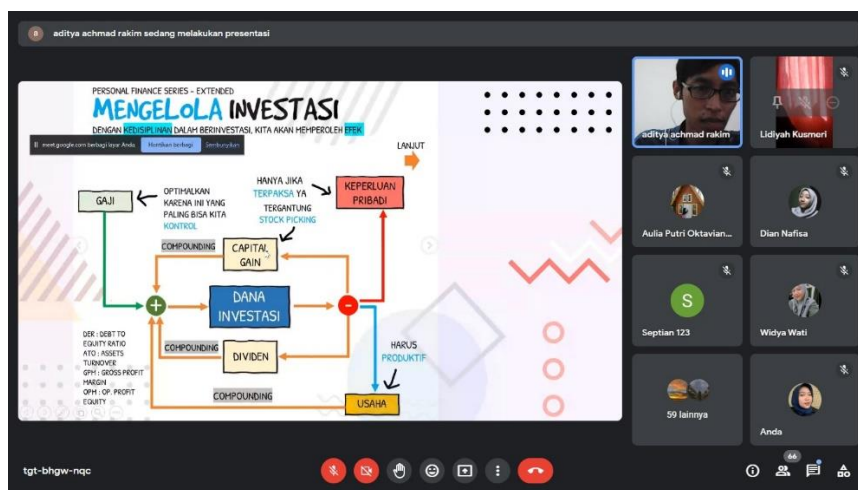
a aditya achmad rakim sedang melakukan presentasi

PERSONAL FINANCE SERIES - EXTENDED

MENGELOLA INVESTASI

DENGAN KEDISIPLINAN DALAM BERINVESTASI, KITA AKAN MEMPEROLEH EFEK

meet.google.com berbagi layar Anda. Hentikan berbagi Sembunyikan

LANJUT

GAJI

OPTIMALKAN KARENA INI YANG PALING BISA KITA KONTROL

HANYA JIKA TERPAKSA YA

TERGANTUNG STOCK PICKING

KEPERLUAN PRIBADI

COMPOUNDING

CAPITAL GAIN

DANA INVESTASI

DER : DEBT TO EQUITY RATIO
ATO : ASSETS TURNOVER
GPM : GROSS PROFIT MARGIN
OPM : OP. PROFIT
EQUITY

COMPOUNDING

DIVIDEN

HARUS PRODUKTIF

COMPOUNDING

USAHA

aditya achmad rakim

Lidiyah Kusmeri

Aulia Putri Oktavian...

Dian Nafisa

S

Septian 123

Widya Wati

59 lainnya

Anda

tgt-bhgw-nqc

66